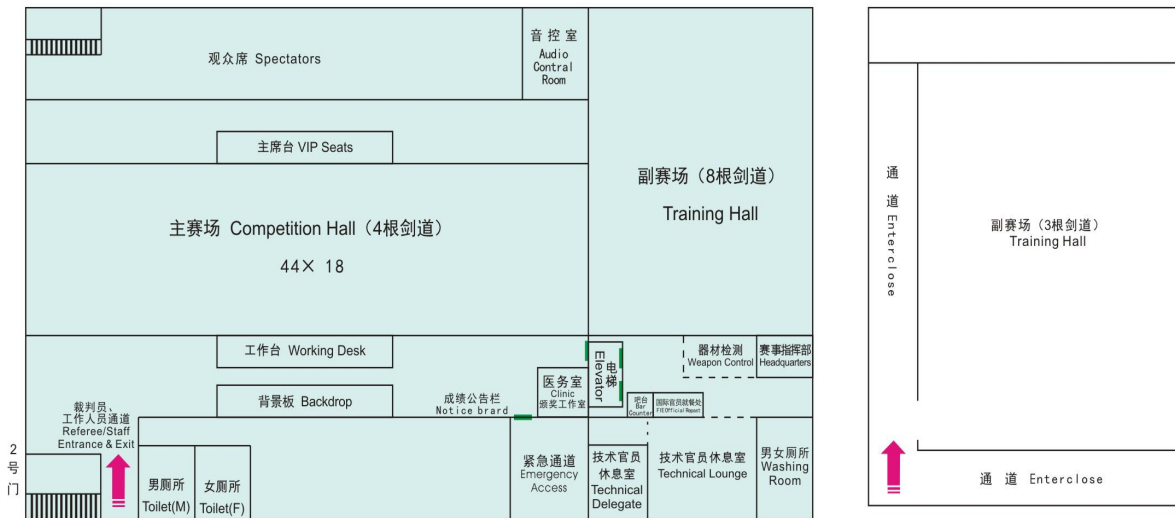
观众席 Spectators

音控室
Audio Contral Room

主席台 VIP Seats

副赛场（8根剑道）
Training Hall

主赛场 Competition Hall（4根剑道）
44× 18

工作台 Working Desk

器材检测
Weapon Control

赛事指挥部
Headquarters

电梯
Elevator

背景板 Backdrop

成绩公告栏
Notice brard

医务室
Clinic
颁奖工作室

吧台
Bar Counter

国际官员就餐处
FIE Official Report

裁判员、
工作人员通道
Referee/Staff
Entrance & Exit

2
号
门

男厕所
Toilet(M)

女厕所
Toilet(F)

紧急通道
Emergency Access

技术官员休息室
Technical Delegate

技术官员休息室
Technical Lounge

男女厕所
Washing Room

通道 Enterclose

副赛场（3根剑道）
Training Hall

通道 Enterclose